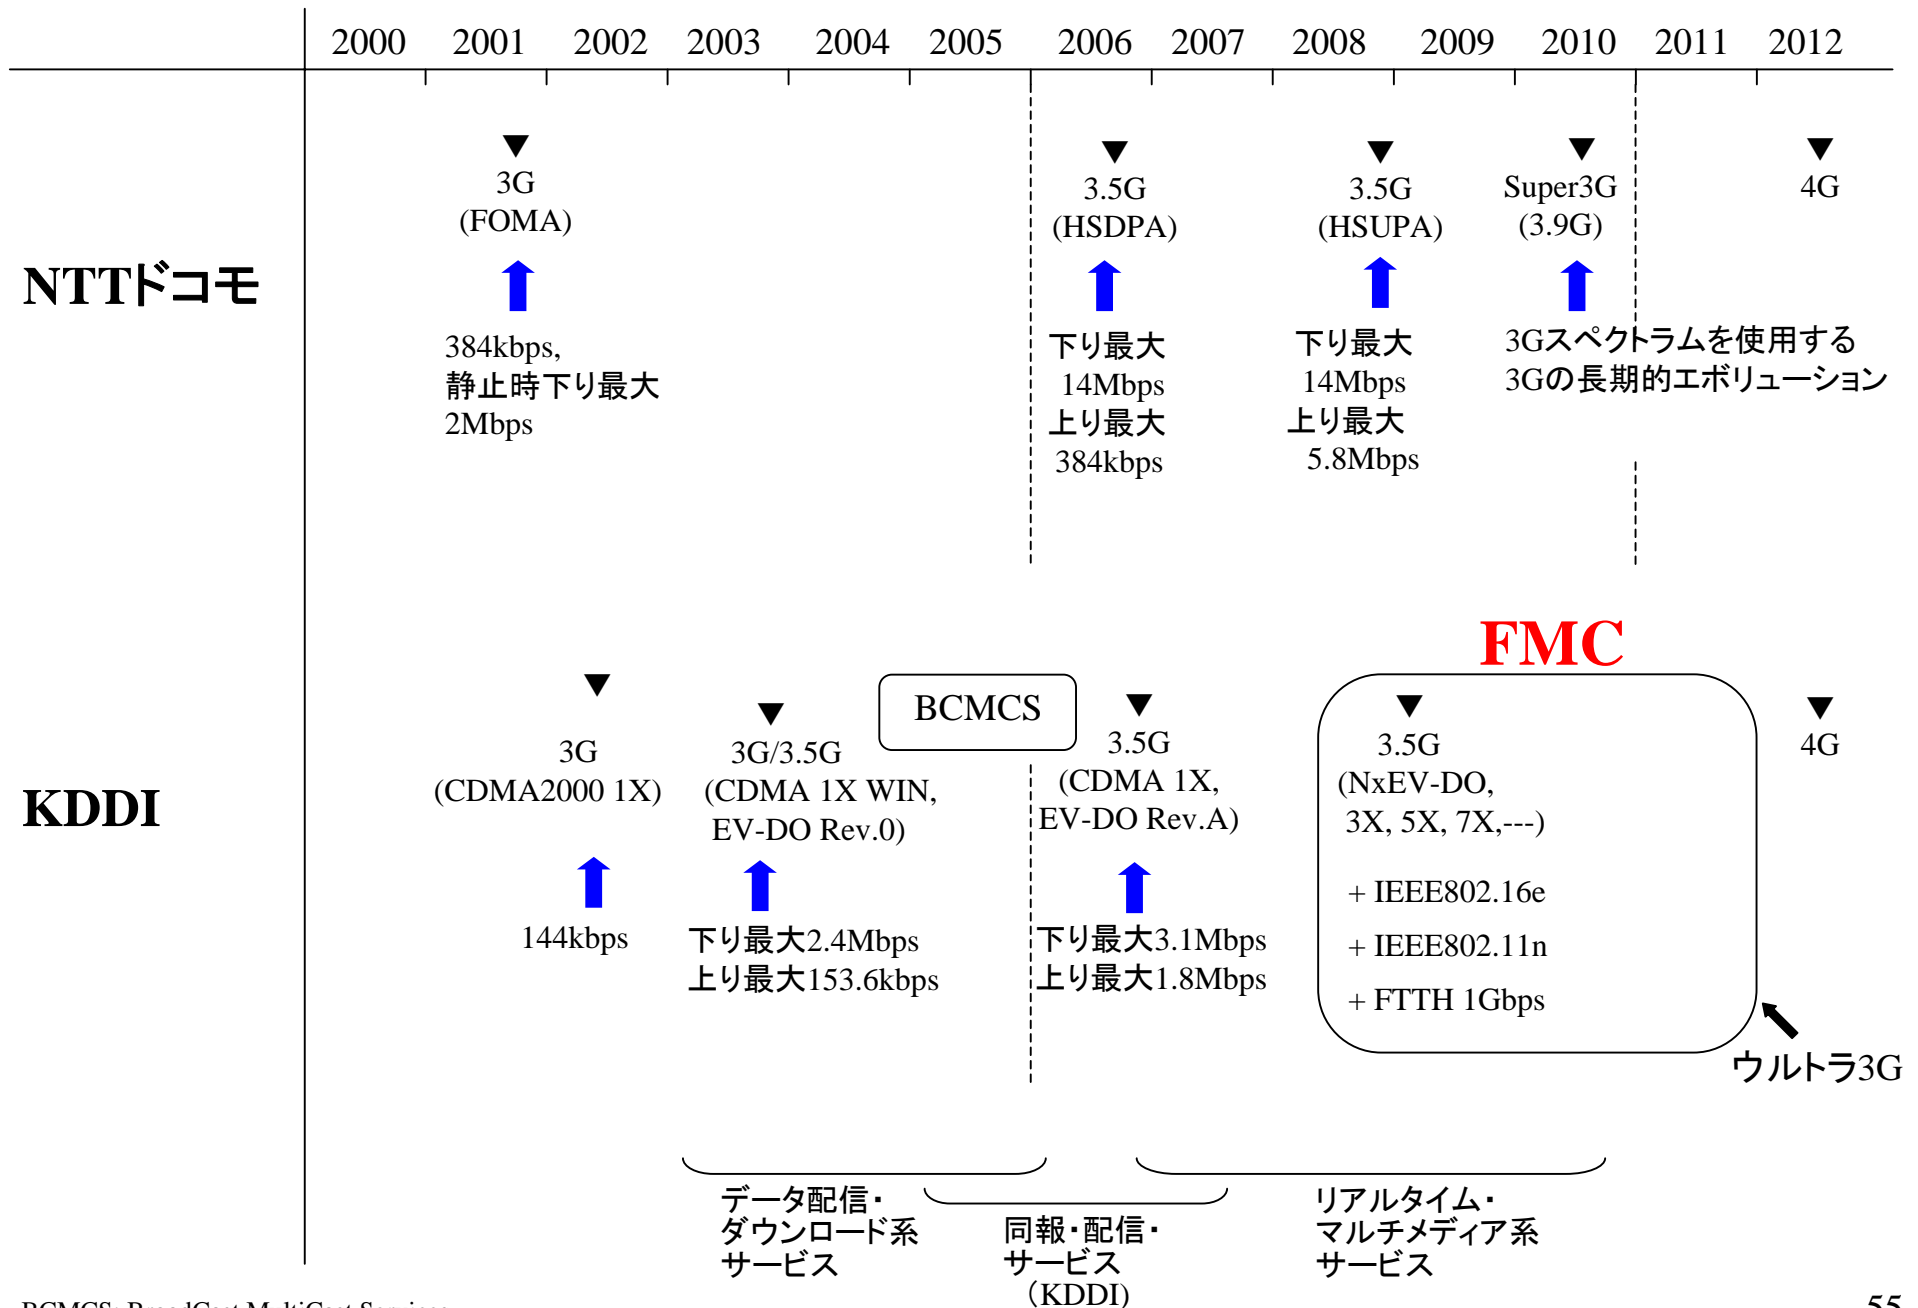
2000 2001 2002 2003 2004 2005 2006 2007 2008 2009 2010 2011 2012

NTTドコモ

3G (FOMA)

384kbps, 静止時下り最大 2Mbps

3.5G (HSDPA)

下り最大 14Mbps 上り最大 384kbps

3.5G (HSUPA)

下り最大 14Mbps 上り最大 5.8Mbps

Super3G (3.9G)

3Gスペクトラムを使用する 3Gの長期的エボリューション

4G

FMC

KDDI

3G (CDMA2000 1X)

144kbps

3G/3.5G (CDMA 1X WIN, EV-DO Rev.0)

下り最大2.4Mbps 上り最大153.6kbps

BCMCS

3.5G (CDMA 1X, EV-DO Rev.A)

下り最大3.1Mbps 上り最大1.8Mbps

3.5G (NxEV-DO, 3X, 5X, 7X,---)

+ IEEE802.16e

+ IEEE802.11n

+ FTTH 1Gbps

4G

ウルトラ3G

データ配信・ ダウンロード系 サービス

同報・配信・ サービス (KDDI)

リアルタイム・ マルチメディア系 サービス

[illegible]

55